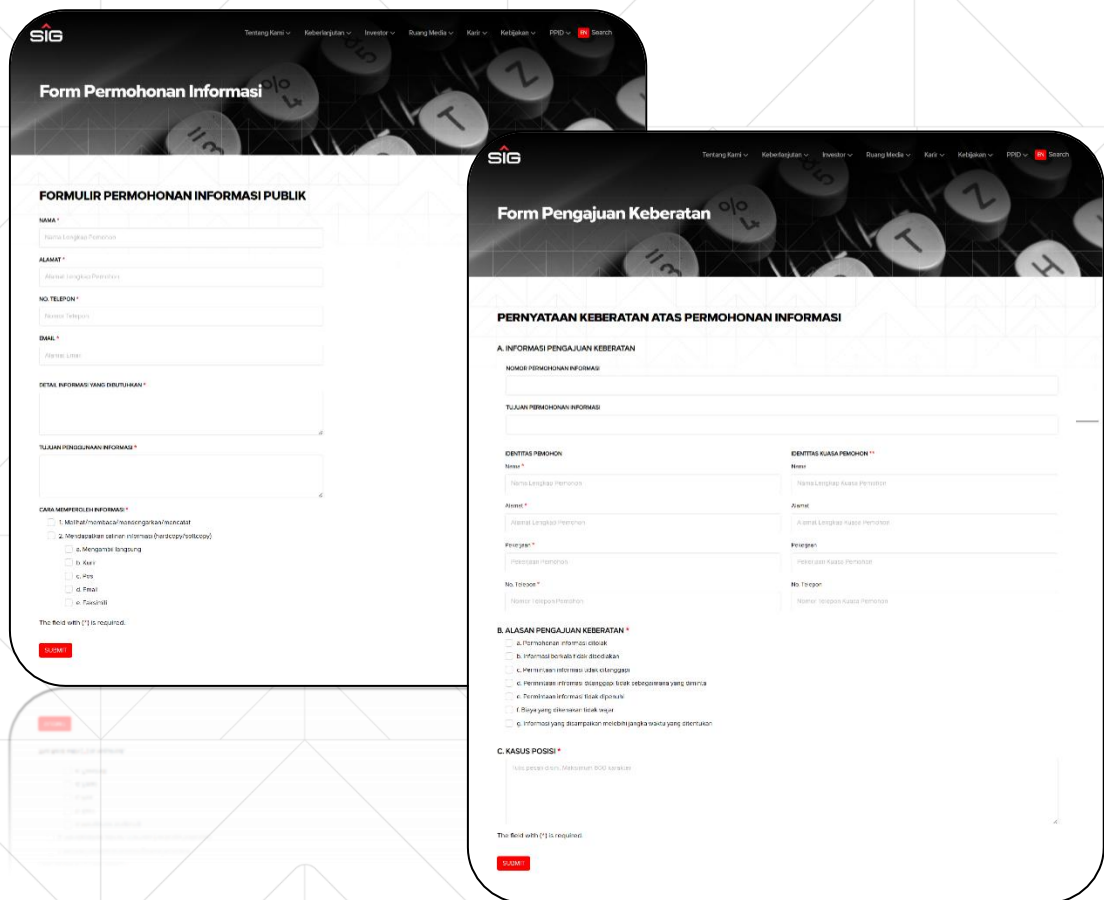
SIG

Tentang Kami Keberlanjutan Investor Ruang Media Karir Kebijakan PPID EN Search

Form Permohonan Informasi

FORMULIR PERMOHONAN INFORMASI PUBLIK

NAMA *

Nama Lengkap Pemohon

ALAMAT *

Alamat Lengkap Pemohon

NO. TELEPON *

Nomor Telepon

EMAIL *

Alamat Email

DETAIL INFORMASI YANG DIBUTUHKAN *

TUJUAN PENGGUNAAN INFORMASI *

CARA MEMPEROLEH INFORMASI *

1. Melihat/membaca/mendengarkan/mencatat

2. Mendapatkan salinan informasi (hardcopy/softcopy)

a. Mengambil langsung

b. Kurir

c. Pos

d. Email

e. Faksimili

The field with (*) is required.

SUBMIT

SIG

Tentang Kami Keberlanjutan Investor Ruang Media Karir Kebijakan PPID EN Search

Form Pengajuan Keberatan

PERNYATAAN KEBERATAN ATAS PERMOHONAN INFORMASI

A. INFORMASI PENGAJUAN KEBERATAN

NOMOR PERMOHONAN INFORMASI

TUJUAN PERMOHONAN INFORMASI

IDENTITAS PEMOHON

Nama *

Nama Lengkap Pemohon

Alamat *

Alamat Lengkap Pemohon

Pekerjaan *

Pekerjaan Pemohon

No. Telepon *

Nomor Telepon Pemohon

IDENTITAS KUASA PEMOHON **

Nama

Nama Lengkap Kuasa Pemohon

Alamat

Alamat Lengkap Kuasa Pemohon

Pekerjaan

Pekerjaan Kuasa Pemohon

No. Telepon

Nomor Telepon Kuasa Pemohon

B. ALASAN PENGAJUAN KEBERATAN *

a. Permohonan informasi ditolak

b. Informasi berkala tidak disediakan

c. Permintaan informasi tidak ditanggapi

d. Permintaan informasi ditanggapi tidak sebagaimana yang diminta

e. Permintaan informasi tidak dipenuhi

f. Biaya yang dikenakan tidak wajar

g. Informasi yang disampaikan melebihi jangka waktu yang ditentukan

C. KASUS POSISI *

Isi pesan disini. Maksimal 900 karakter

The field with (*) is required.

SUBMIT